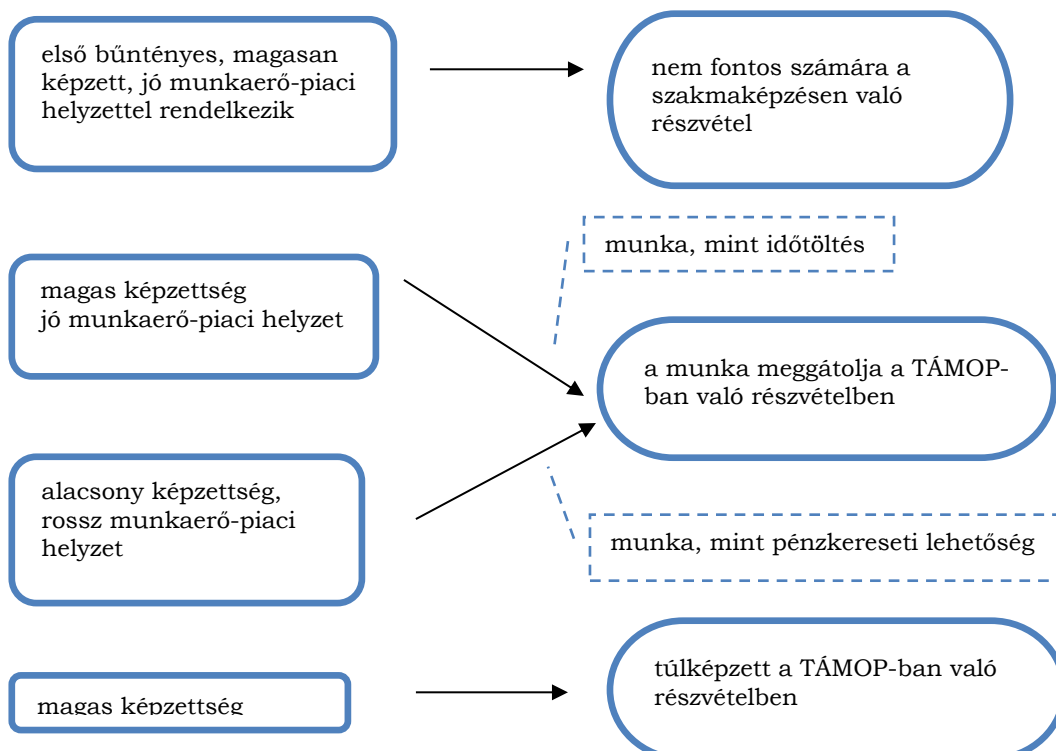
első bűntényes, magasan képzett, jó munkaerő-piaci helyzettel rendelkezik

nem fontos számára a szakmaképzésen való részvétel

munka, mint időtöltés

magas képzettség
jó munkaerő-piaci helyzet

a munka meggátolja a TÁMOP-ban való részvételben

alacsony képzettség, rossz munkaerő-piaci helyzet

munka, mint pénzkereseti lehetőség

magas képzettség

túlképzett a TÁMOP-ban való részvételben